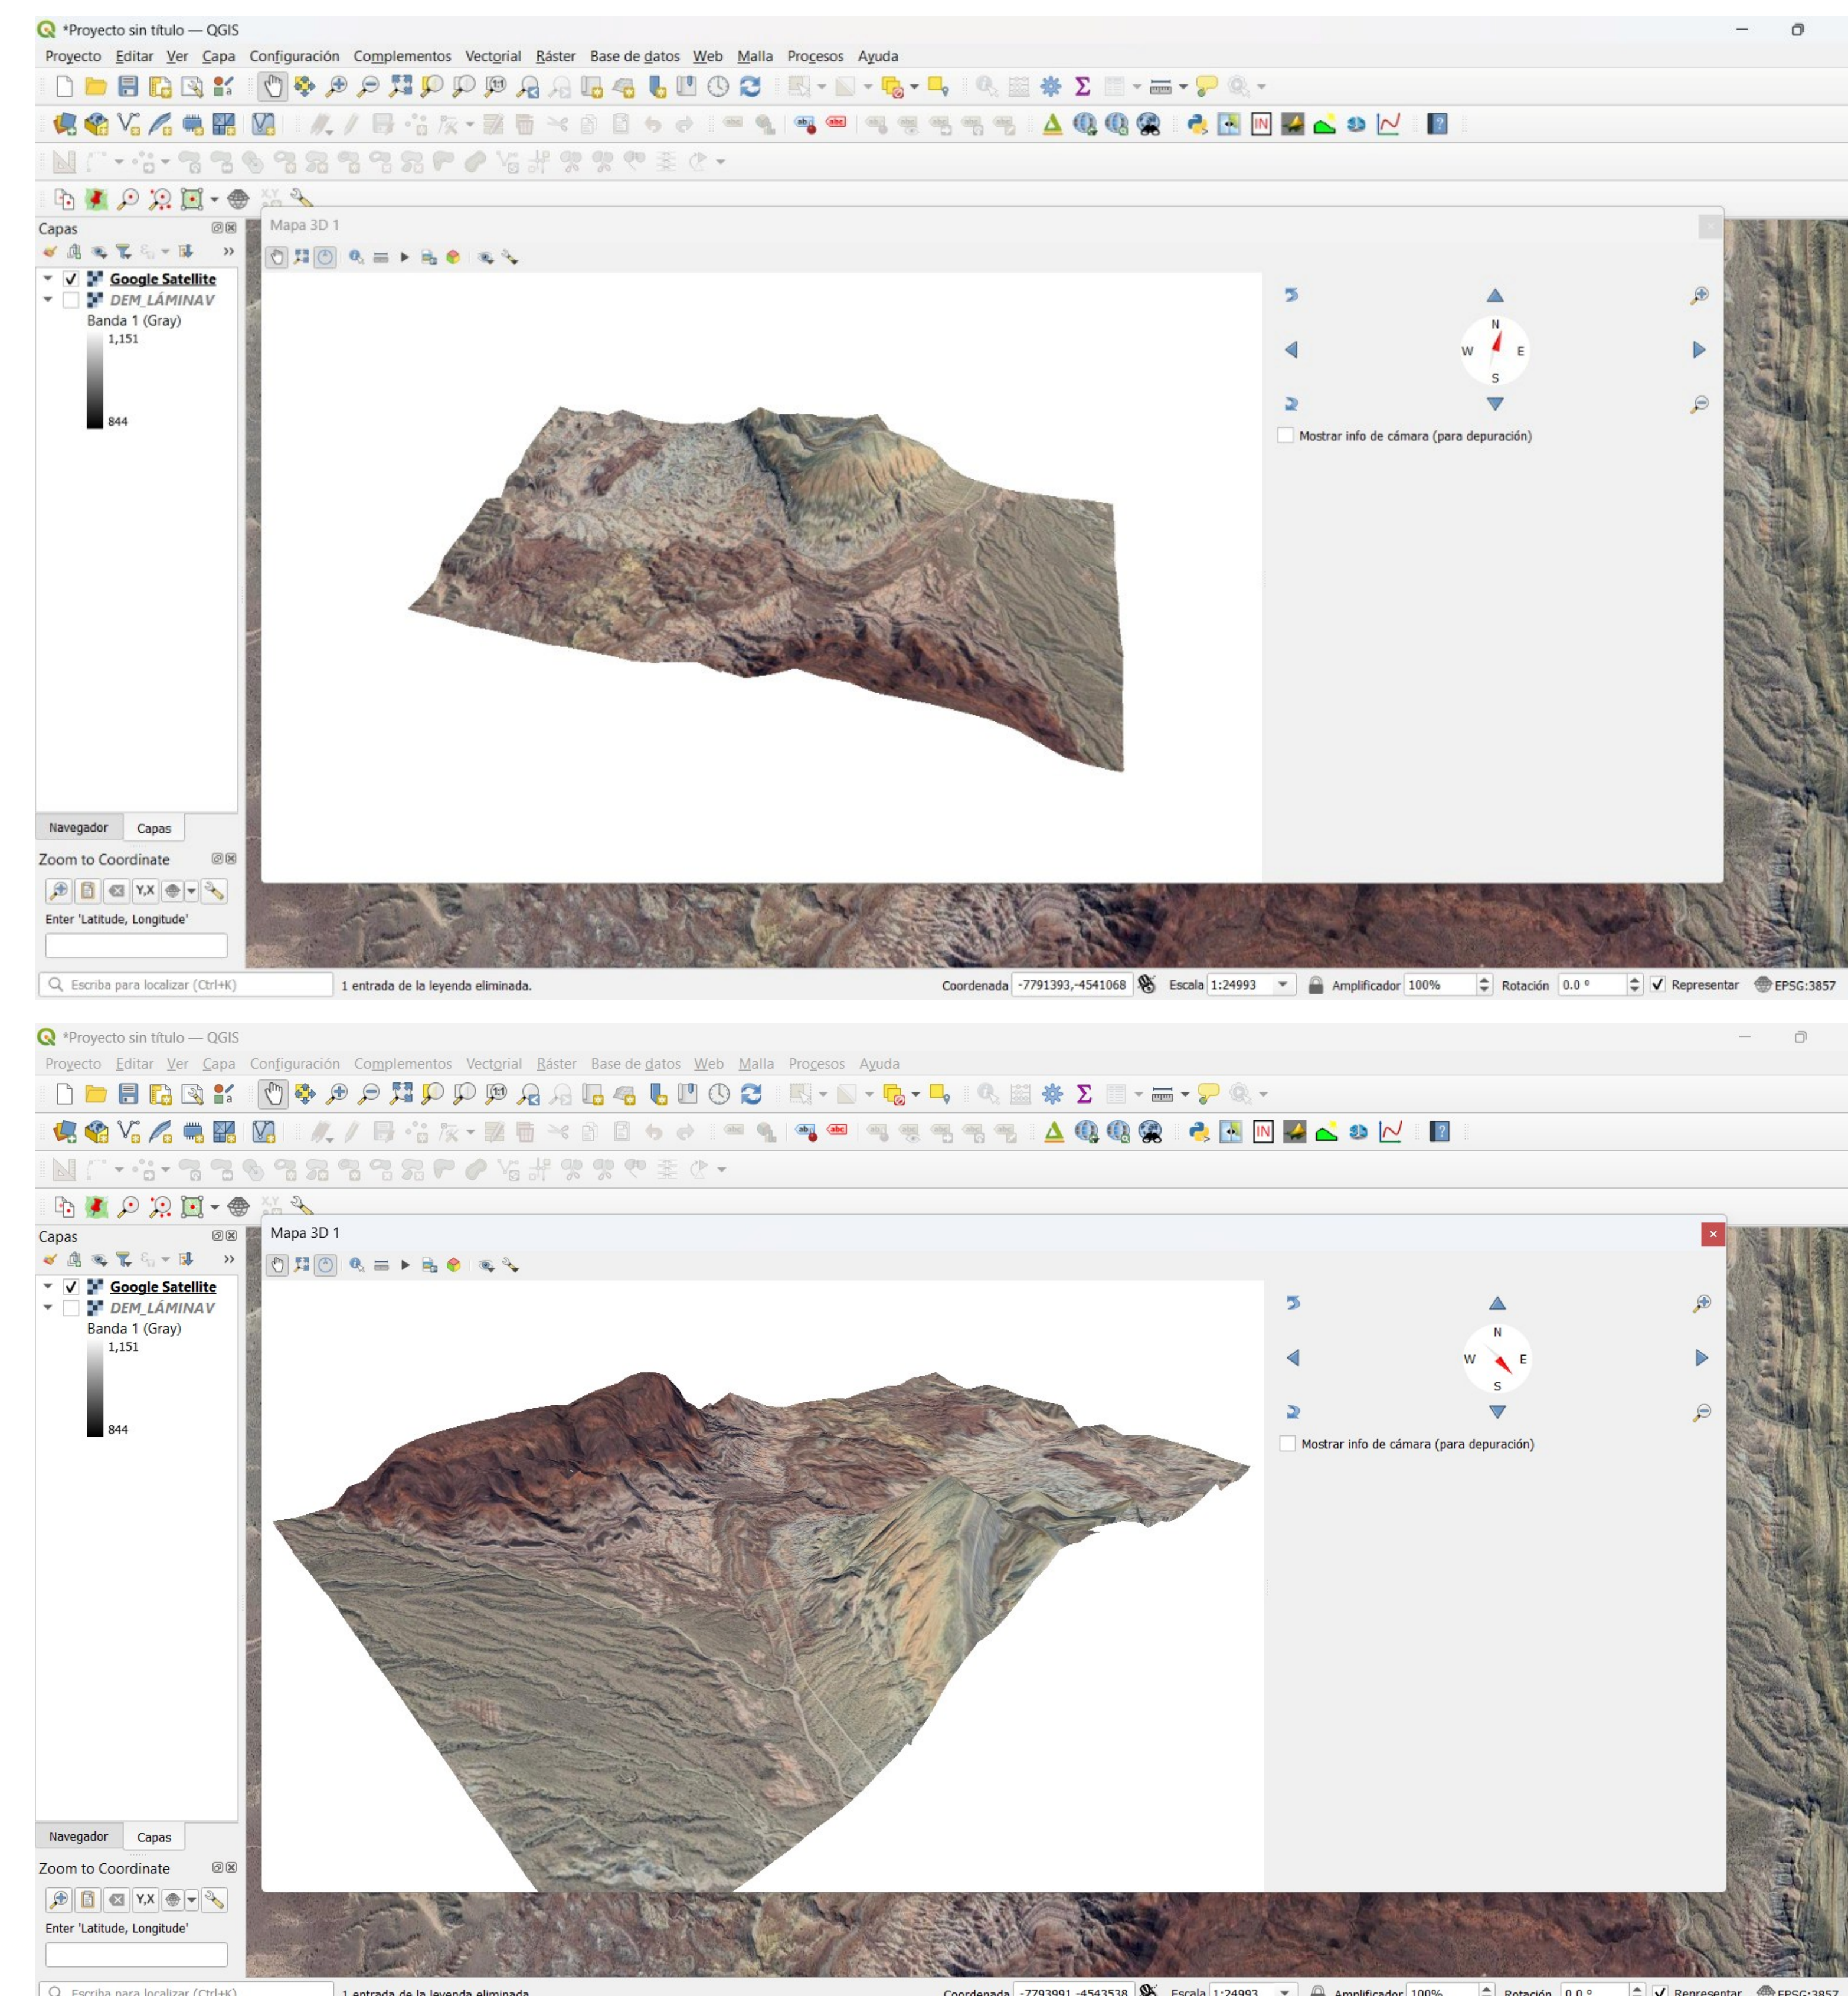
*Proyecto sin título — QGIS

Proyecto Editar Ver Capa Configuración Complementos Vectorial Ráster Base de datos Web Malla Procesos Ayuda

Capas

Google Satellite
DEM_LÁMINAV
Banda 1 (Gray)
1,151
844

Mapa 3D 1

N
W E
S

Mostrar info de cámara (para depuración)

Navegador Capas

Zoom to Coordinate

Y,X

Enter 'Latitude, Longitude'

Escriba para localizar (Ctrl+K) 1 entrada de la leyenda eliminada. Coordenada -7791393,-4541068 Escala 1:24993 Amplificador 100% Rotación 0.0 ° Representar EPSG:3857

*Proyecto sin título — QGIS

Proyecto Editar Ver Capa Configuración Complementos Vectorial Ráster Base de datos Web Malla Procesos Ayuda

Capas

Google Satellite
DEM_LÁMINAV
Banda 1 (Gray)
1,151
844

Mapa 3D 1

N
W E
S

Mostrar info de cámara (para depuración)

Navegador Capas

Zoom to Coordinate

Y,X

Enter 'Latitude, Longitude'

Escriba para localizar (Ctrl+K) 1 entrada de la leyenda eliminada. Coordenada -7793991,-4543538 Escala 1:24993 Amplificador 100% Rotación 0.0 ° Representar EPSG:3857